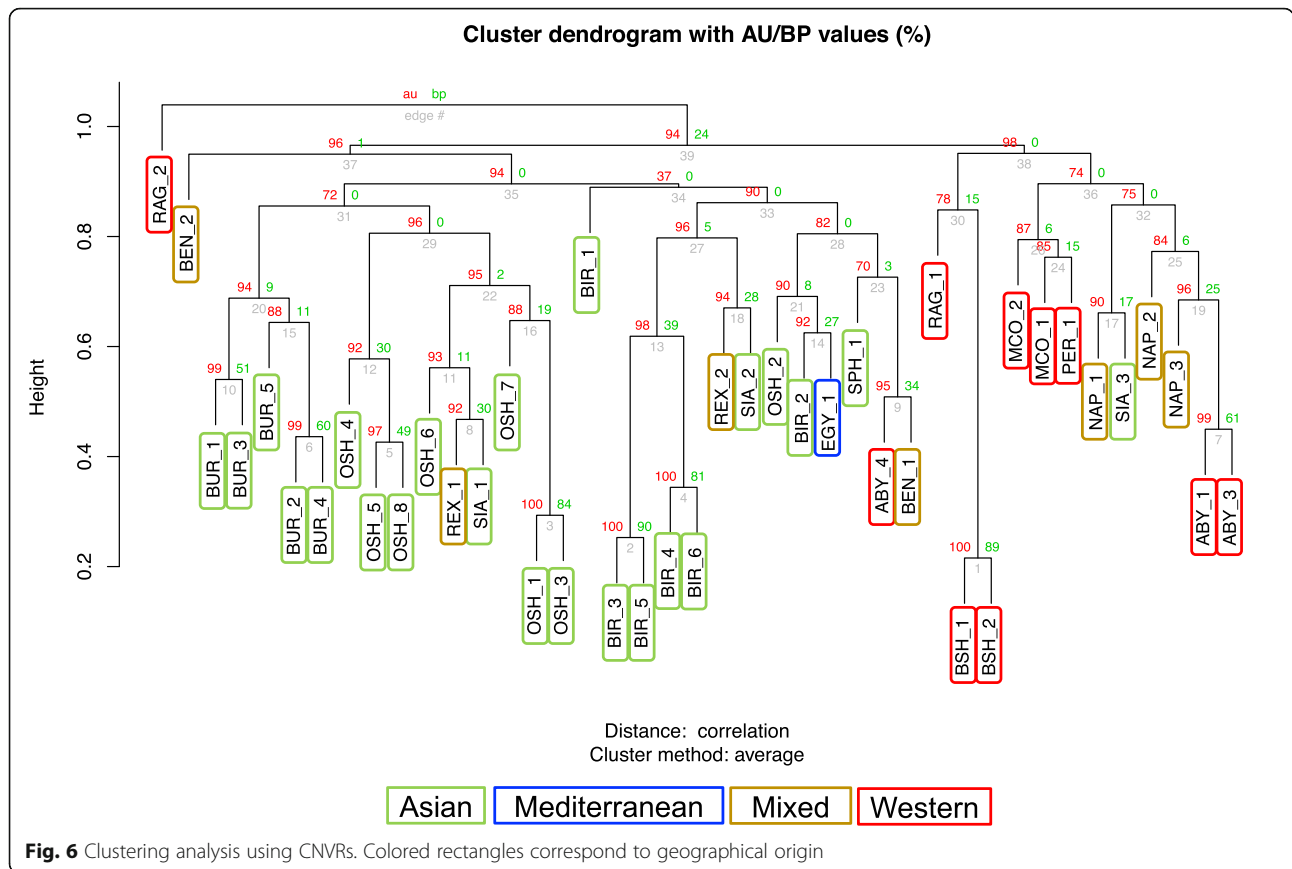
Cluster dendrogram with AU/BP values (%)

au bp
edge #

Height

1.0
0.8
0.6
0.4
0.2

96 1
37
94 24
39
98 0
38
94 0
35
72 0
31
37 0
34
90 0
33
74 0
36
96 0
29
96 5
27
82 0
28
78 15
30
75 0
32
87 6
26
85 15
24
84 6
25
94 9
20
88 11
15
95 2
22
88 19
16
94 28
18
90 8
21
92 27
14
70 3
23
90 17
17
96 25
19
99 51
10
92 30
12
93 11
11
98 39
13
95 34
9
99 60
6
97 49
5
92 30
8
100 81
4
99 61
7
100 84
3
100 90
2
100 89
1

RAG_2
BEN_2
BUR_1
BUR_3
BUR_5
BUR_2
BUR_4
OSH_4
OSH_5
OSH_8
OSH_6
REX_1
SIA_1
OSH_7
OSH_1
OSH_3
BIR_1
BIR_3
BIR_5
BIR_4
BIR_6
REX_2
SIA_2
OSH_2
BIR_2
EGY_1
SPH_1
ABY_4
BEN_1
RAG_1
BSH_1
BSH_2
MCO_2
MCO_1
PER_1
NAP_1
SIA_3
NAP_2
NAP_3
ABY_1
ABY_3

Distance: correlation
Cluster method: average

Asian
Mediterranean
Mixed
Western

Fig. 6 Clustering analysis using CNVRs. Colored rectangles correspond to geographical origin